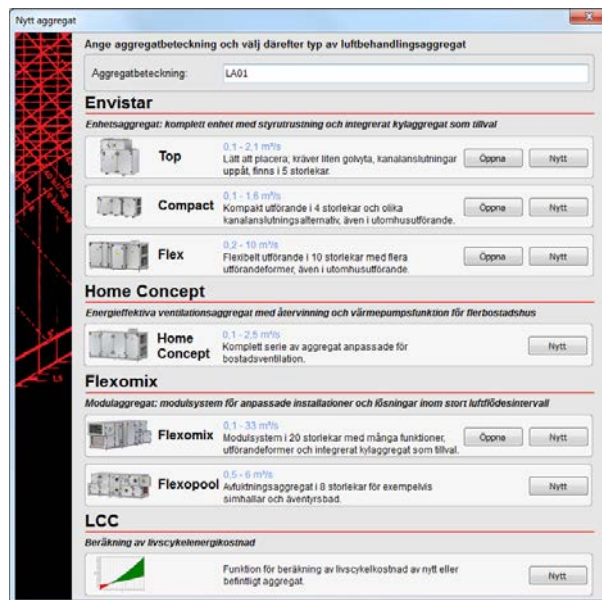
Nytt aggregat

Ange aggregatbeteckning och välj därefter typ av luftbehandlingsaggregat

Aggregatbeteckning: LA01

Envistar

Enhetsaggregat: komplett enhet med styrutrustning och integrerat kylaggregat som tillval

Top
0,1 - 2,1 m³/s
Lätt att placera, kräver liten golvyta, kanalanslutningar uppåt, finns i 5 storlekar.
Öppna Nytt

Compact
0,1 - 1,6 m³/s
Kompakt utförande i 4 storlekar och olika kanalanslutningsalternativ, även i utomhusutförande.
Öppna Nytt

Flex
0,2 - 10 m³/s
Flexibelt utförande i 10 storlekar med flera utförandeformer, även i utomhusutförande.
Öppna Nytt

Home Concept

Energieffektiva ventilationsaggregat med återvinning och värmepumpsfunktion för flerbostadshus

Home Concept
0,1 - 2,5 m³/s
Komplett serie av aggregat anpassade för bostadsventilation.
Nytt

Flexomix

Modulaggregat: modulsystem för anpassade installationer och lösningar inom stort luftflödesintervall

Flexomix
0,1 - 33 m³/s
Modulsystem i 20 storlekar med många funktioner, utförandeformer och integrerat kylaggregat som tillval.
Öppna Nytt

Flexopool
0,5 - 6 m³/s
Avfuktningsaggregat i 8 storlekar för exempelvis simhallar och äventyrsbad.
Nytt

LCC

Beräkning av livscykelenergikostnad

Funktion för beräkning av livscykelkostnad av nytt eller befintligt aggregat.
Nytt